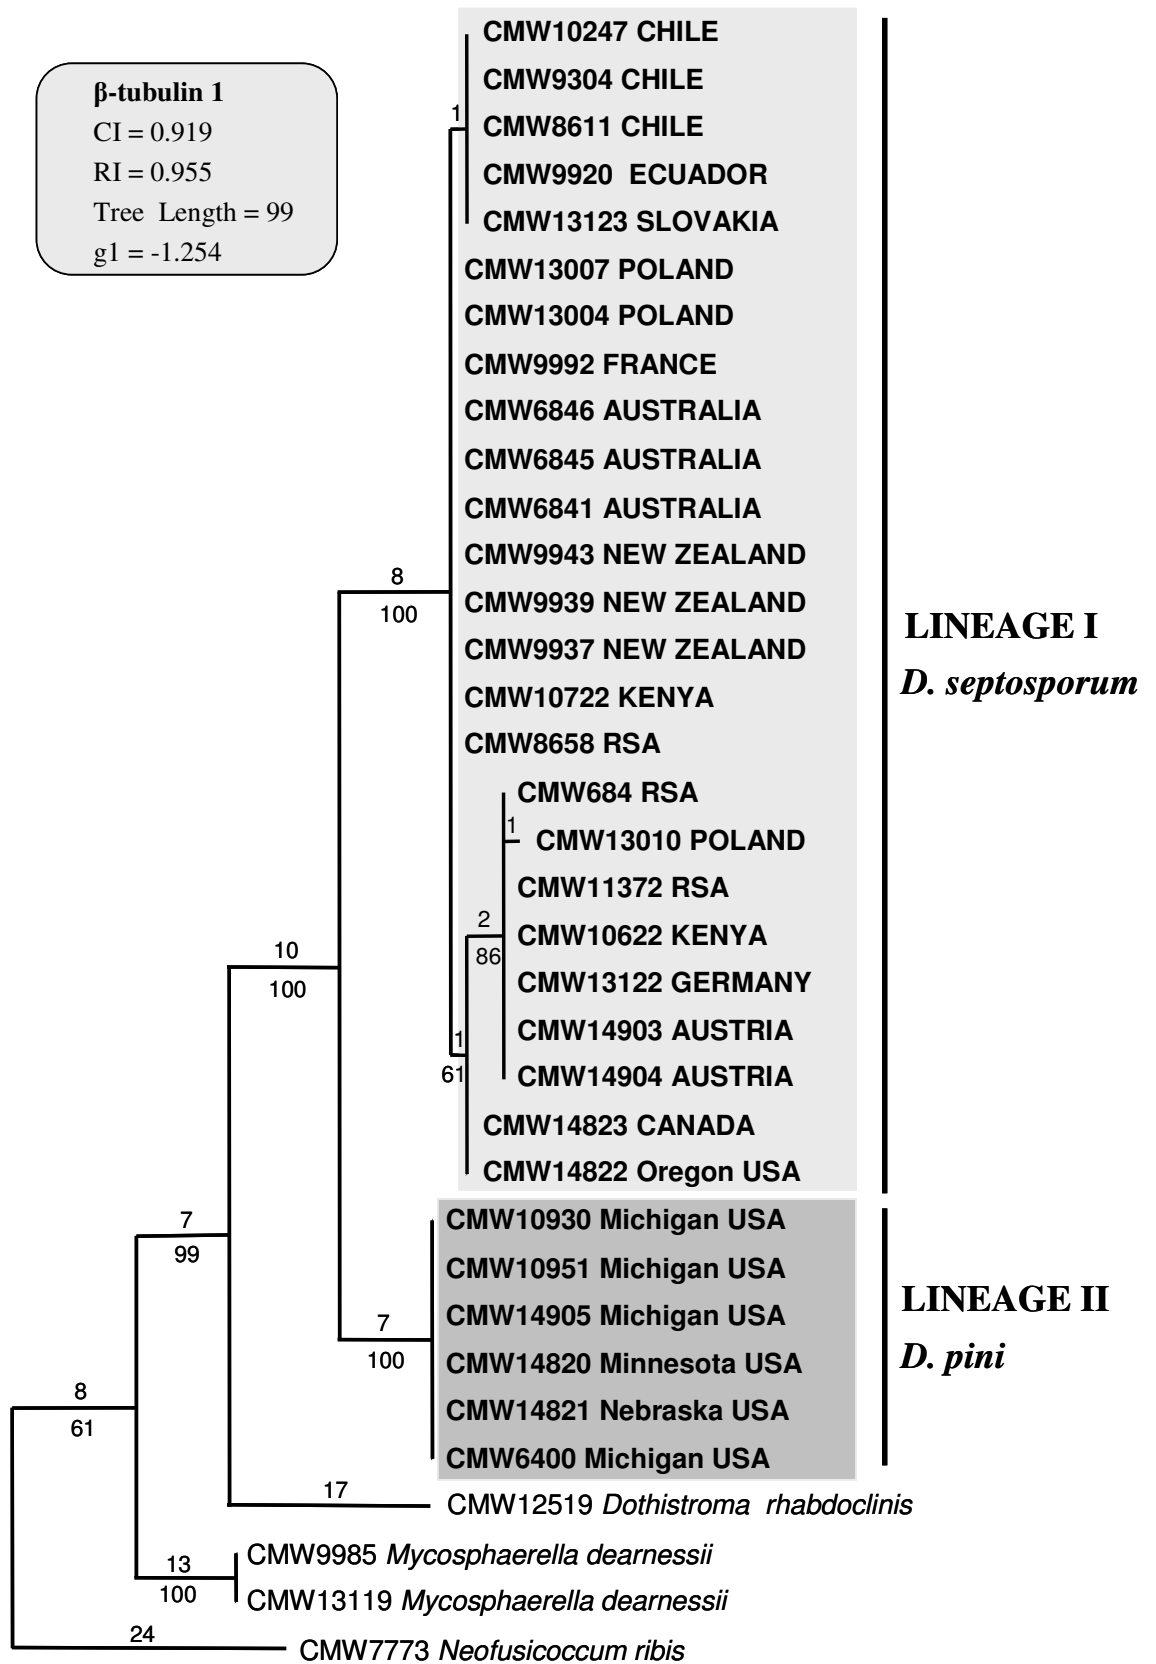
β-tubulin 1
CI = 0.919
RI = 0.955
Tree Length = 99
g1 = -1.254

CMW10247 CHILE
CMW9304 CHILE
1
CMW8611 CHILE
CMW9920 ECUADOR
CMW13123 SLOVAKIA
CMW13007 POLAND
CMW13004 POLAND
CMW9992 FRANCE
CMW6846 AUSTRALIA
CMW6845 AUSTRALIA
CMW6841 AUSTRALIA
CMW9943 NEW ZEALAND
8
100
CMW9939 NEW ZEALAND
CMW9937 NEW ZEALAND
CMW10722 KENYA
CMW8658 RSA
CMW684 RSA
1
CMW13010 POLAND
CMW11372 RSA
2
86
CMW10622 KENYA
10
100
CMW13122 GERMANY
CMW14903 AUSTRIA
1
61
CMW14904 AUSTRIA
CMW14823 CANADA
CMW14822 Oregon USA

LINEAGE I
D. septosporum

7
99
CMW10930 Michigan USA
CMW10951 Michigan USA
CMW14905 Michigan USA
7
100
CMW14820 Minnesota USA
8
61
CMW14821 Nebraska USA
CMW6400 Michigan USA

LINEAGE II
D. pini

17
CMW12519 Dothistroma rhabdoclinis
13
100
CMW9985 Mycosphaerella dearnessii
CMW13119 Mycosphaerella dearnessii
24
CMW7773 Neofusicoccum ribis